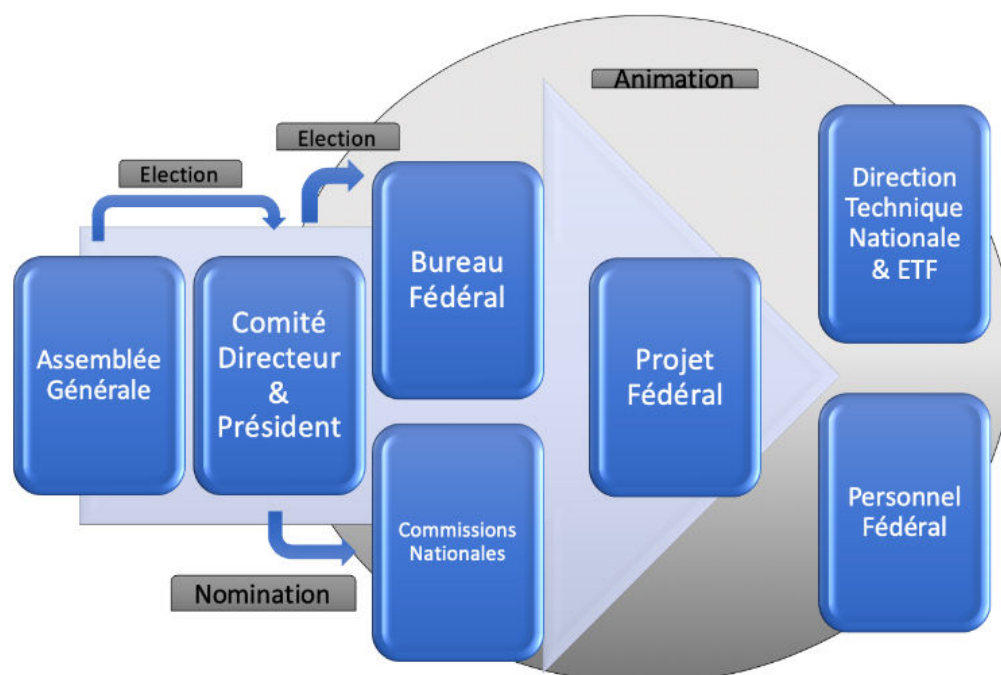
Animation

Election

Election

Assemblée Générale

Comité Directeur & Président

Bureau Fédéral

Commissions Nationales

Nomination

Projet Fédéral

Direction Technique Nationale & ETF

Personnel Fédéral